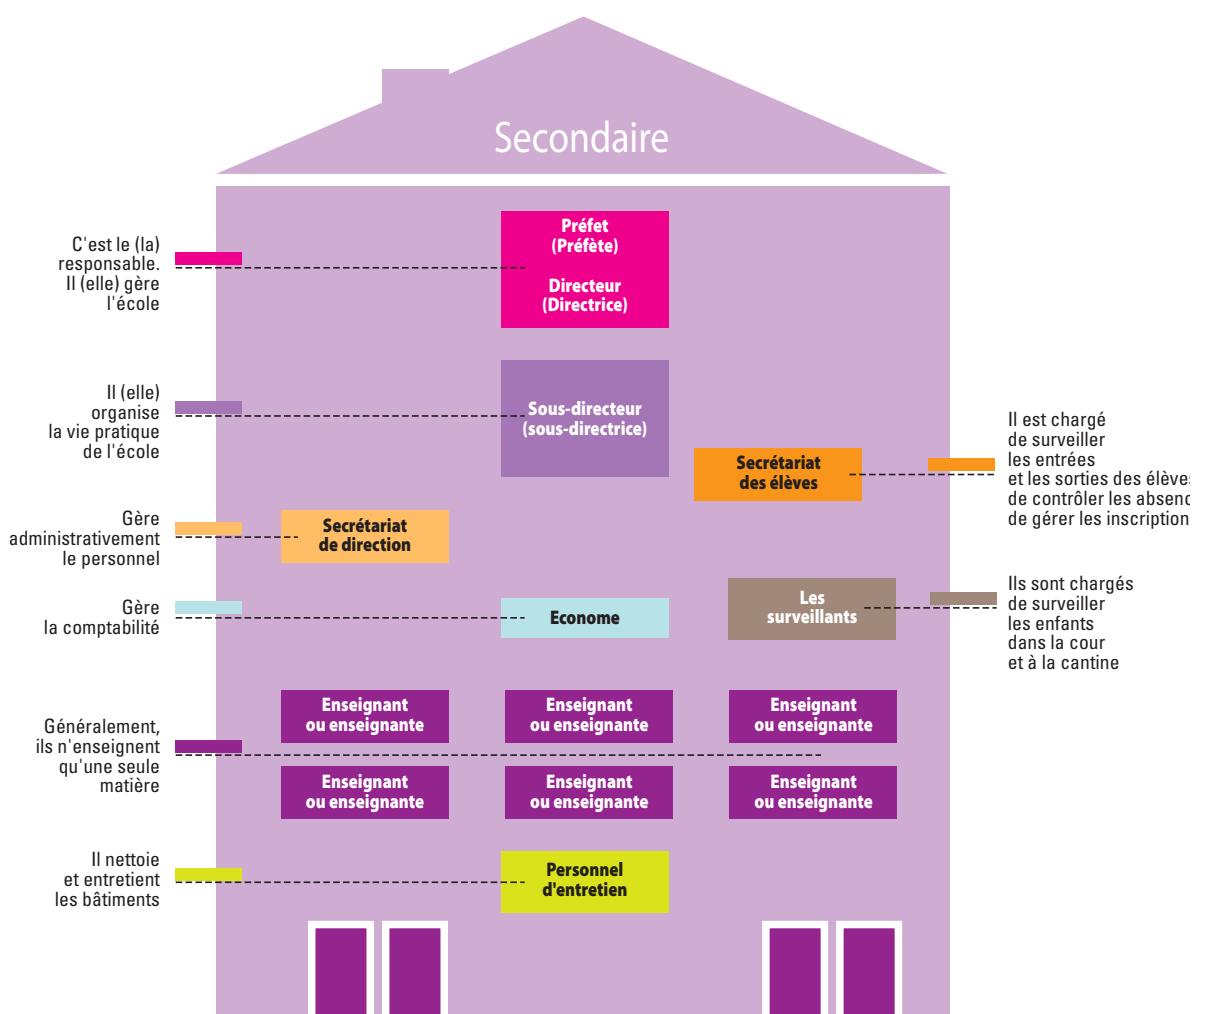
Secondaire

C'est le (la) responsable. Il (elle) gère l'école

Préfet
(Préfète)

Directeur
(Directrice)

Il (elle) organise la vie pratique de l'école

Sous-directeur
(sous-directrice)

Il est chargé de surveiller les entrées et les sorties des élève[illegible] de contrôler les absen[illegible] de gérer les inscription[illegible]

Secrétariat des élèves

Gère administrativement le personnel

Secrétariat de direction

Gère la comptabilité

Econome

Les surveillants

Ils sont chargés de surveiller les enfants dans la cour et à la cantine

Généralement, ils n'enseignent qu'une seule matière

Enseignant ou enseignante

Enseignant ou enseignante

Enseignant ou enseignante

Enseignant ou enseignante

Enseignant ou enseignante

Enseignant ou enseignante

Il nettoie et entretient les bâtiments

Personnel d'entretien